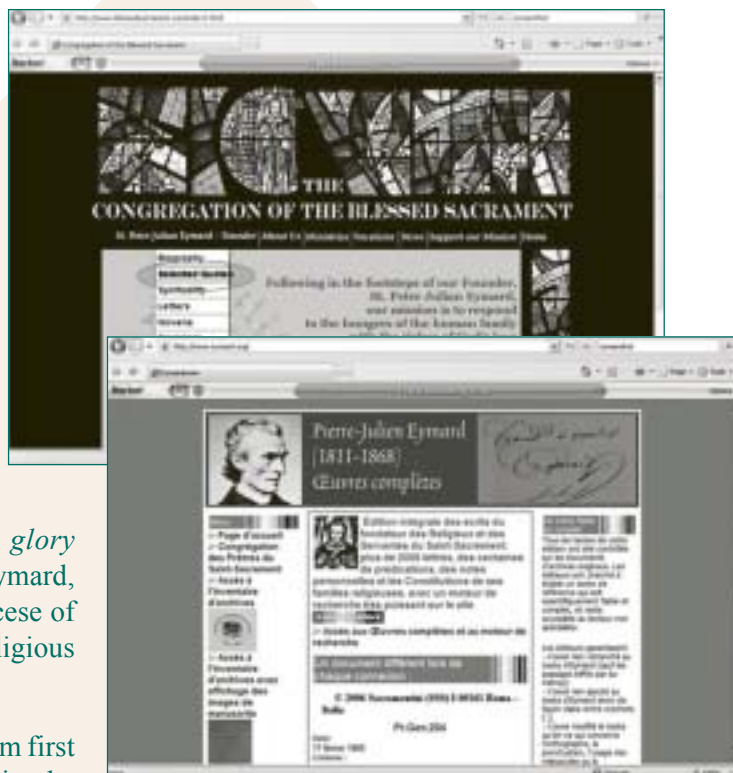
THE
CONGREGATION OF THE BLESSED SACRAMENT

St. Pierre-Julien Eymard · Founder | About Us | Ministries | Vocations | News | Support our Mission | Home

Following in the footsteps of our Founder, St. Pierre-Julien Eymard, our mission is to respond to the hungers of the human family

Pierre-Julien Eymard
[1811-1868]
Œuvres complètes

→ Page d'accueil
→ Congrégation des Prêtres du Saint-Sacrement
→ Accès à l'inventaire d'archives

→ Accès à l'inventaire d'archives avec affichage des images de manuscrits

Édition intégrale des écrits du fondateur des Religieux et des Servantes du Saint-Sacrement, plus de 2000 lettres, des centaines de prédications, des notes personnelles et les Constitutions de ses familles religieuses, avec un moteur de recherche très puissant sur le site

→ Accès aux Œuvres complètes et au moteur de recherche

© 2008 Sacramentini (SSS) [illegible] Roma – Italia

glory
ymard,
cese of
igious

m first